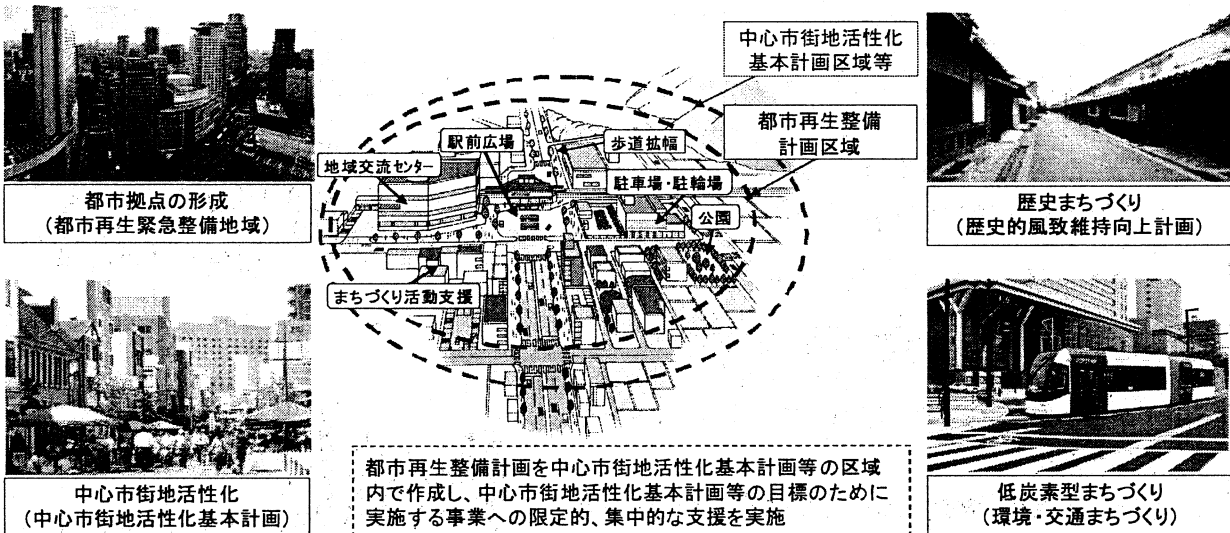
都市拠点の形成
（都市再生緊急整備地域）

中心市街地活性化
（中心市街地活性化基本計画）

中心市街地活性化
基本計画区域等

都市再生整備
計画区域

駅前広場

歩道拡幅

地域交流センター

駐車場・駐輪場

公園

まちづくり活動支援

都市再生整備計画を中心市街地活性化基本計画等の区域内で作成し、中心市街地活性化基本計画等の目標のために実施する事業への限定的、集中的な支援を実施

歴史まちづくり
（歴史的風致維持向上計画）

低炭素型まちづくり
（環境・交通まちづくり）